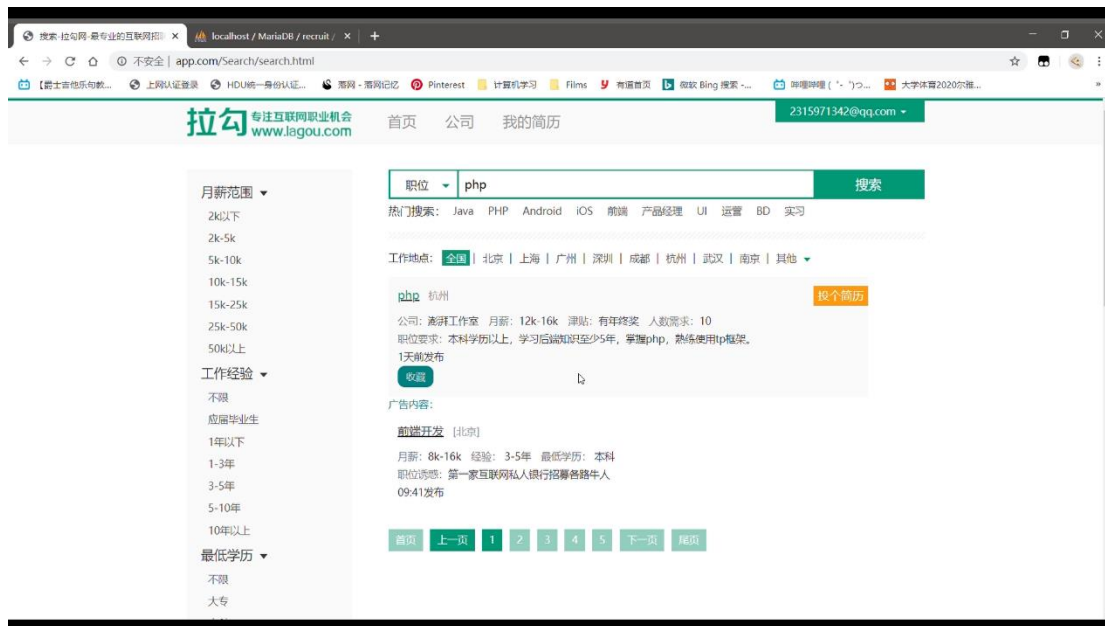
搜索-拉勾网-最专业的互联网招聘 ×
localhost / MariaDB / recruit / ×
+

不安全 | app.com/Search/search.html

【爵士吉他乐句教... 上网认证登录 HDU统一身份认证... 雨网 - 雨网记忆 Pinterest 计算机学习 Flims 有道首页 微软 Bing 搜索 -... 哔哩哔哩 ( ゜- ゜)つ... 大学体育2020尔雅...

拉勾 专注互联网职业机会 www.lagou.com
首页 公司 我的简历
2315971342@qq.com

月薪范围
2k以下
2k-5k
5k-10k
10k-15k
15k-25k
25k-50k
50k以上
工作经验
不限
应届毕业生
1年以下
1-3年
3-5年
5-10年
10年以上
最低学历
不限
大专

职位 php 搜索
热门搜索: Java PHP Android iOS 前端 产品经理 UI 运营 BD 实习

工作地点: 全国 | 北京 | 上海 | 广州 | 深圳 | 成都 | 杭州 | 武汉 | 南京 | 其他

php 杭州
投个简历
公司: 趣课工作室 月薪: 12k-16k 津贴: 有年终奖 人数需求: 10
职位要求: 本科学历以上, 学习后端知识至少5年, 掌握php, 熟练使用tp框架。
1天前发布
收藏

广告内容:
前端开发 [北京]
月薪: 8k-16k 经验: 3-5年 最低学历: 本科
职位诱惑: 第一家互联网私人银行招募各路牛人
09:41发布

首页 上一页 1 2 3 4 5 下一页 尾页